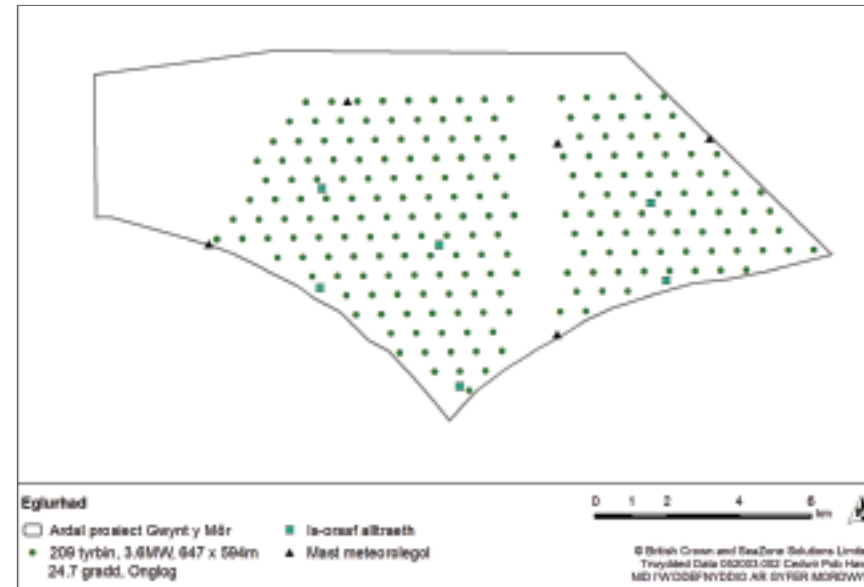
Eglurhad

Ardal prosiect Gwynt y Môr

209 tyrbin, 3.6MW, 647 x 594m 24.7 gradd, Onglog

Is-orsaf alltraeth

Mast meteorolegol

0 1 2 4 6 km

© British Crown and SeaZone Solutions Limited
Trwydded Data 052003.002 Cedwir Pob Hawl
NID YW'N ADDAS AR GYFER MORDWYO